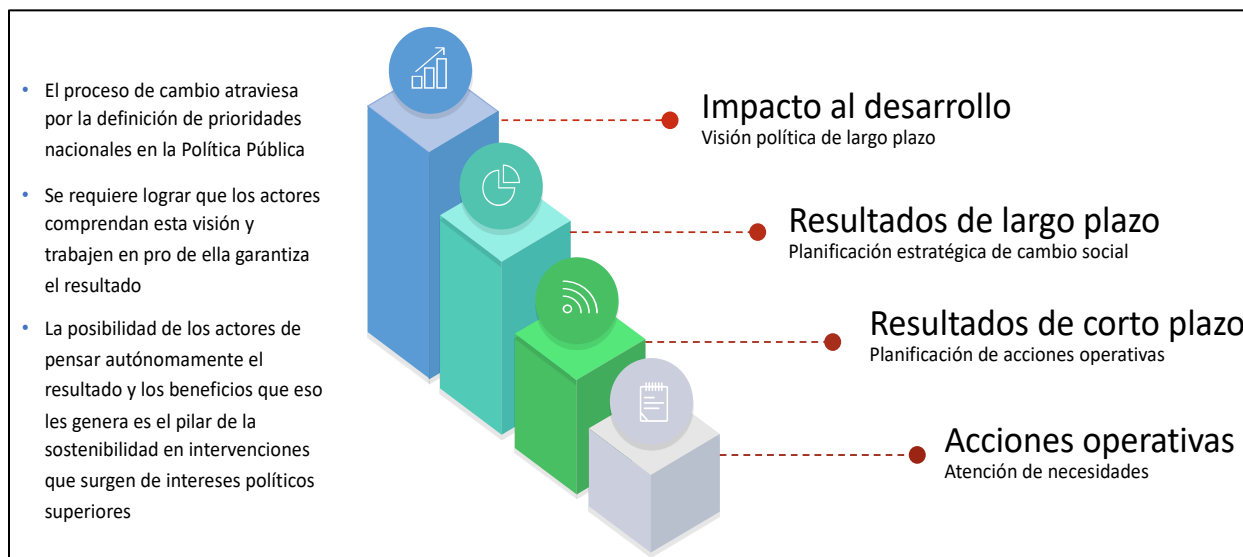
• El proceso de cambio atraviesa por la definición de prioridades nacionales en la Política Pública

• Se requiere lograr que los actores comprendan esta visión y trabajen en pro de ella garantiza el resultado

• La posibilidad de los actores de pensar autónomamente el resultado y los beneficios que eso les genera es el pilar de la sostenibilidad en intervenciones que surgen de intereses políticos superiores

Impacto al desarrollo
Visión política de largo plazo

Resultados de largo plazo
Planificación estratégica de cambio social

Resultados de corto plazo
Planificación de acciones operativas

Acciones operativas
Atención de necesidades